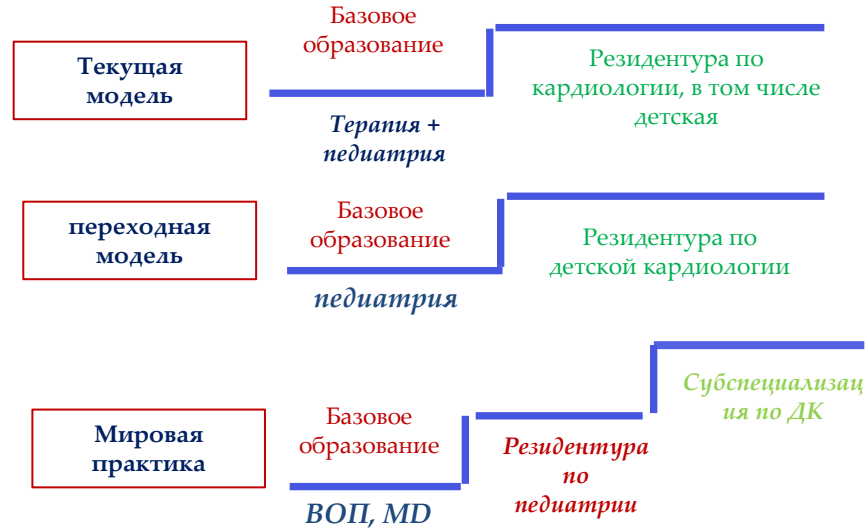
Текущая модель

Базовое образование

Терапия + педиатрия

Резидентура по кардиологии, в том числе детская

переходная модель

Базовое образование

педиатрия

Резидентура по детской кардиологии

Мировая практика

Базовое образование

ВОП, MD

Резидентура по педиатрии

Субспециализация по ДК